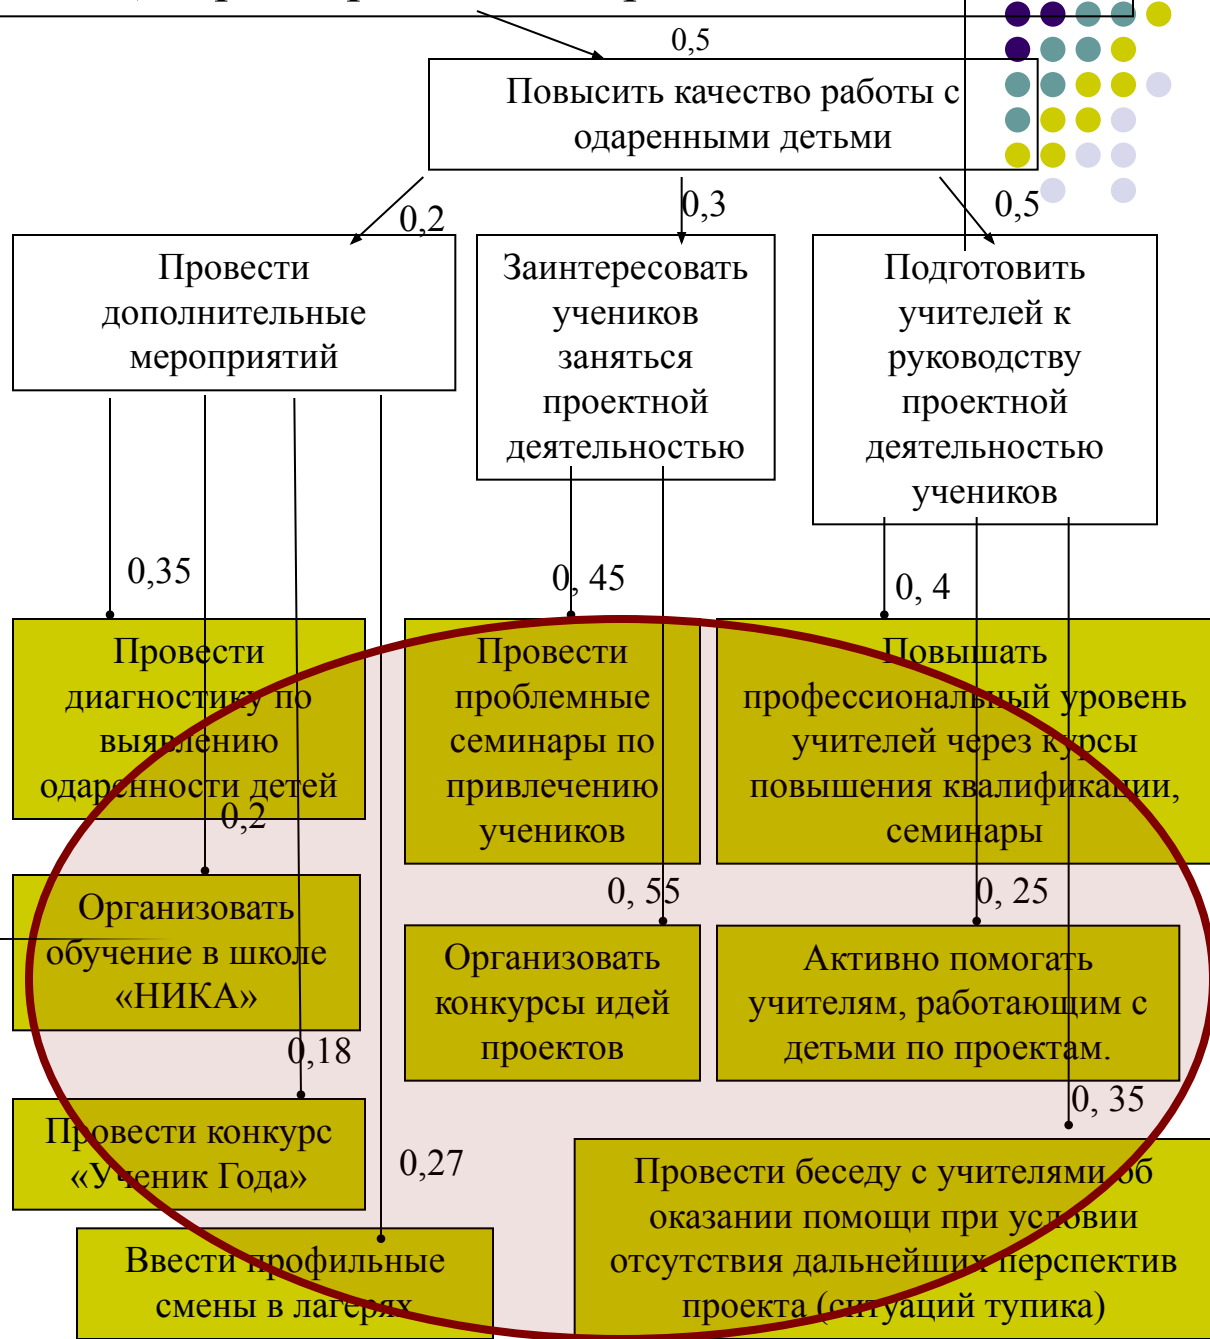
0,5

Повысить качество работы с одаренными детьми

0,2

0,3

0,5

Провести дополнительные мероприятий

Заинтересовать учеников заняться проектной деятельностью

Подготовить учителей к руководству проектной деятельностью учеников

0,35

0, 45

0, 4

Провести диагностику по выявлению одаренности детей

Провести проблемные семинары по привлечению учеников

Повышать профессиональный уровень учителей через курсы повышения квалификации, семинары

0,2

0, 55

0, 25

Организовать обучение в школе «НИКА»

Организовать конкурсы идей проектов

Активно помогать учителям, работающим с детьми по проектам.

0,18

0, 35

Провести конкурс «Ученик Года»

0,27

Провести беседу с учителями об оказании помощи при условии отсутствия дальнейших перспектив проекта (ситуаций тупика)

Ввести профильные смены в лагерях